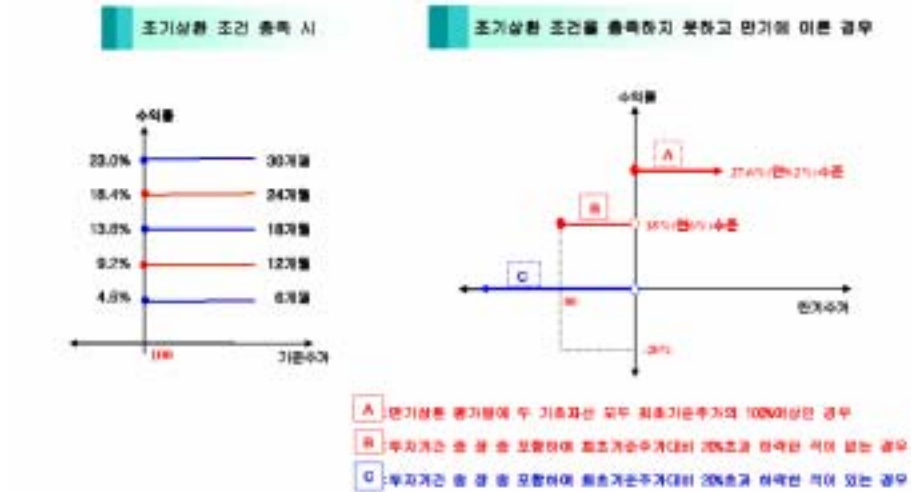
조기상환 조건 충족 시

조기상환 조건을 충족하지 못하고 만기에 이른 경우

수익률

23.0% 30개월

18.4% 24개월

13.8% 18개월

9.2% 12개월

4.6% 6개월

100 기준주가

수익률

A 27.6%(연9.2%)수준

B 15%(연5%)수준

C

80

만기주가

-20%

A 만기상환 평가일에 두 기초자산 모두 최초기준주가의 100%이상인 경우

B 투자기간 중 장 중 포함하여 최초기준주가대비 20%초과 하락한 적이 없는 경우

C 투자기간 중 장 중 포함하여 최초기준주가대비 20%초과 하락한 적이 있는 경우